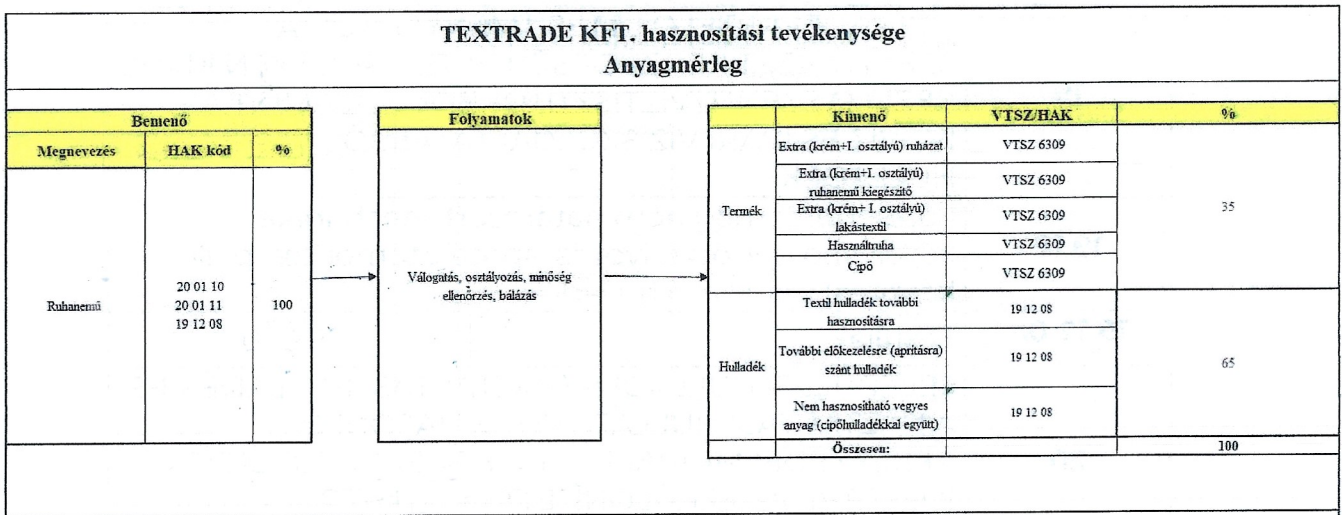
TEXTRADE KFT. hasznosítási tevékenysége
Anyagmérleg

| Bemenő | | |
|---|---|---|
| Megnevezés | HAK kód | % |
| Ruhanemű | 20 01 10<br>20 01 11<br>19 12 08 | 100 |

| Folyamatok |
|---|
| Válogatás, osztályozás, minőség ellenőrzés, bálázás |

| | Kimenő | VTSZ/HAK | % |
|---|---|---|---|
| Termék | Extra (krém+I. osztályú) ruházat | VTSZ 6309 | 35 |
| | Extra (krém+I. osztályú) ruhanemű kiegészítő | VTSZ 6309 | |
| | Extra (krém+ I. osztályú) lakástextil | VTSZ 6309 | |
| | Használtruha | VTSZ 6309 | |
| | Cipő | VTSZ 6309 | |
| Hulladék | Textil hulladék további hasznosításra | 19 12 08 | 65 |
| | További előkezelésre (aprításra) szánt hulladék | 19 12 08 | |
| | Nem hasznosítható vegyes anyag (cipőhulladékkal együtt) | 19 12 08 | |
| | Összesen: | | 100 |